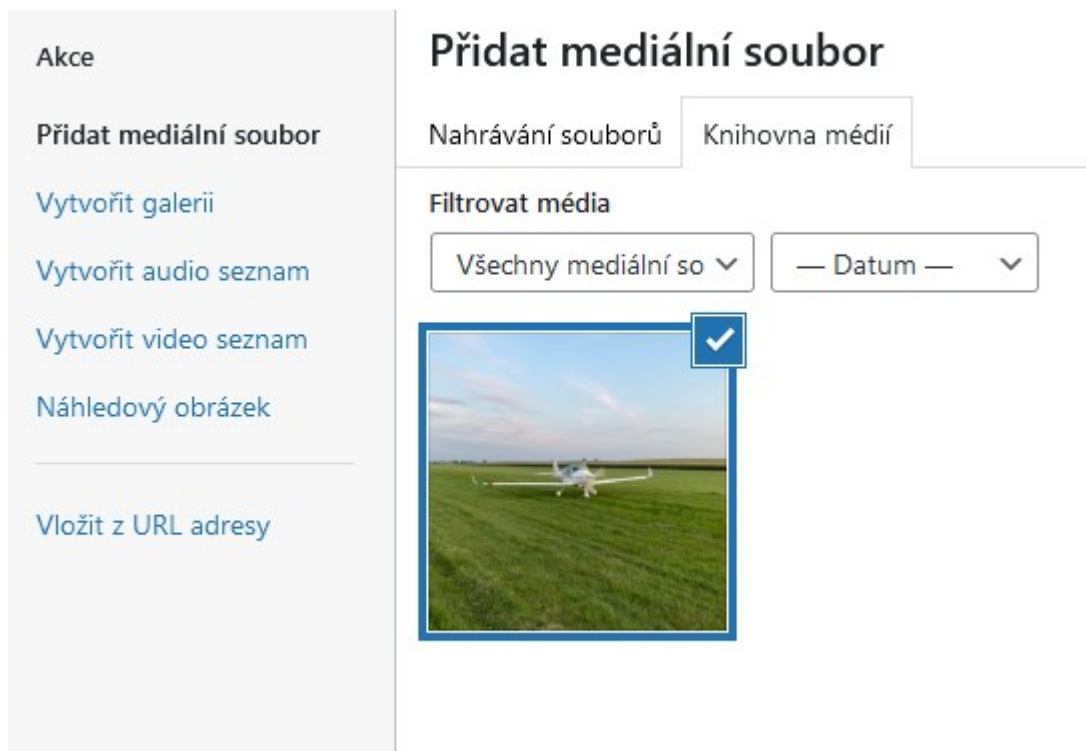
Akce

Přidat mediální soubor

Vytvořit galerii

Vytvořit audio seznam

Vytvořit video seznam

Náhledový obrázek

Vložit z URL adresy

Přidat mediální soubor

Nahrávání souborů

Knihovna médií

Filtrovat média

Všechny mediální so

— Datum —